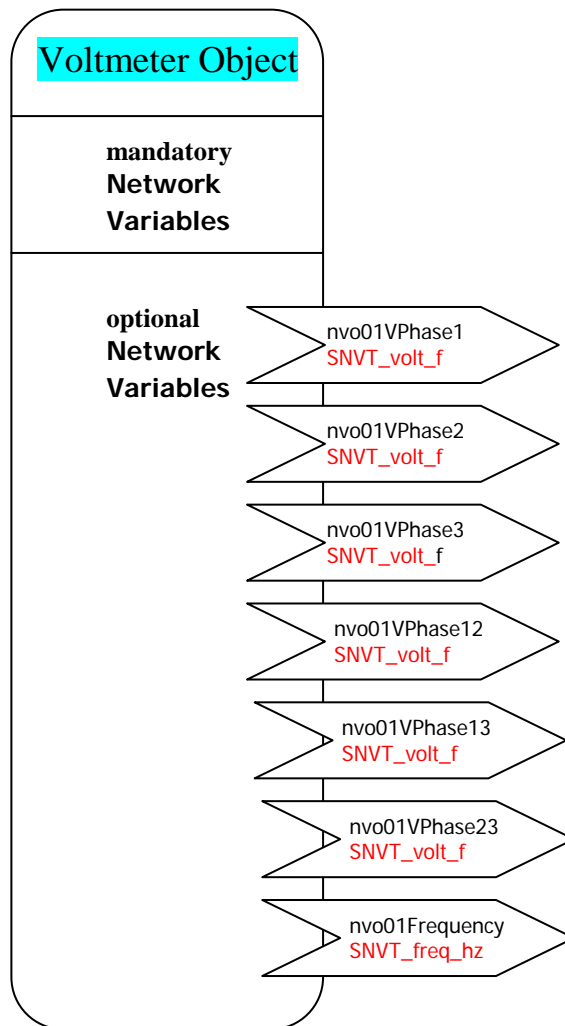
Voltmeter Object

mandatory
Network
Variables

optional
Network
Variables

nvo01VPhase1
SNVT_volt_f

nvo01VPhase2
SNVT_volt_f

nvo01VPhase3
SNVT_volt_f

nvo01VPhase12
SNVT_volt_f

nvo01VPhase13
SNVT_volt_f

nvo01VPhase23
SNVT_volt_f

nvo01Frequency
SNVT_freq_hz